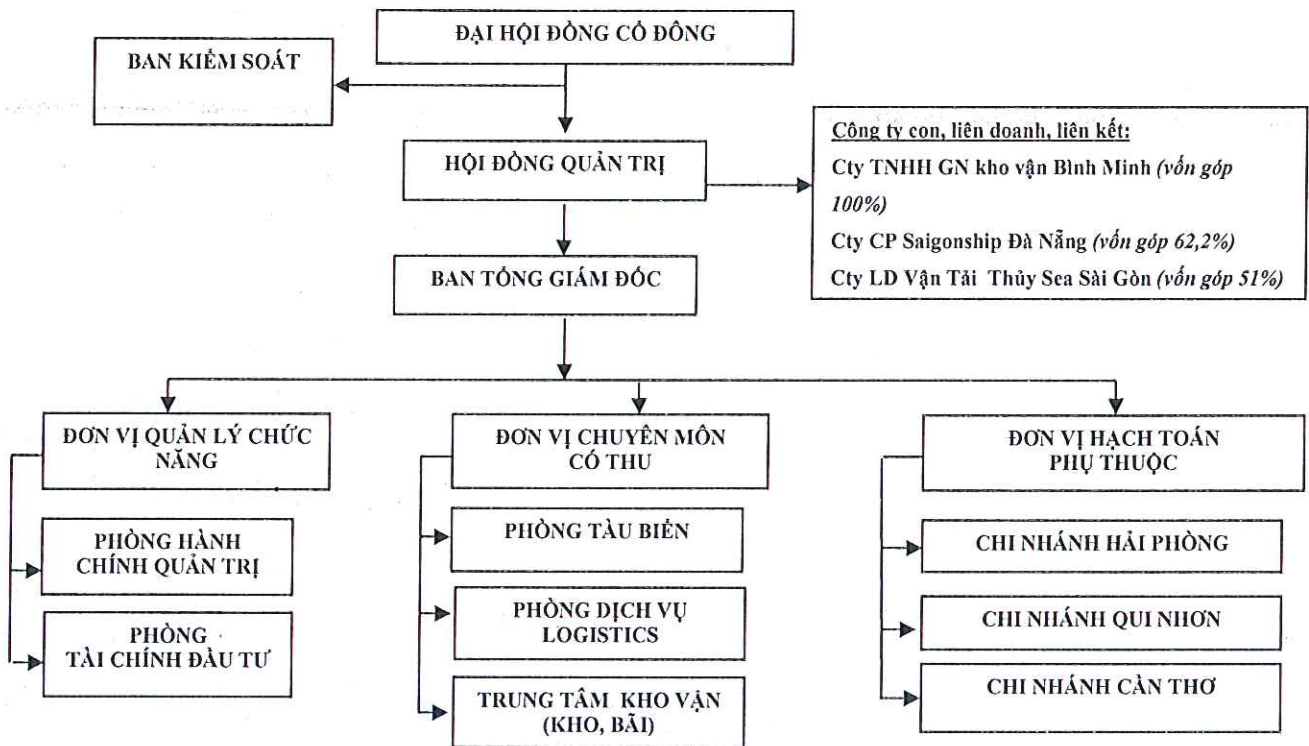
ĐẠI HỘI ĐỒNG CỔ ĐÔNG

BAN KIỂM SOÁT

HỘI ĐỒNG QUẢN TRỊ

Công ty con, liên doanh, liên kết:
Cty TNHH GN kho vận Bình Minh (vốn góp 100%)
Cty CP Saigonship Đà Nẵng (vốn góp 62,2%)
Cty LD Vận Tải Thủy Sea Sài Gòn (vốn góp 51%)

BAN TỔNG GIÁM ĐỐC

ĐƠN VỊ QUẢN LÝ CHỨC NĂNG

PHÒNG HÀNH CHÍNH QUẢN TRỊ

PHÒNG TÀI CHÍNH ĐẦU TƯ

ĐƠN VỊ CHUYÊN MÔN CÓ THU

PHÒNG TÀU BIỂN

PHÒNG DỊCH VỤ LOGISTICS

TRUNG TÂM KHO VẬN (KHO, BÃI)

ĐƠN VỊ HẠCH TOÁN PHỤ THUỘC

CHI NHÁNH HẢI PHÒNG

CHI NHÁNH QUI NHƠN

CHI NHÁNH CẦN THƠ